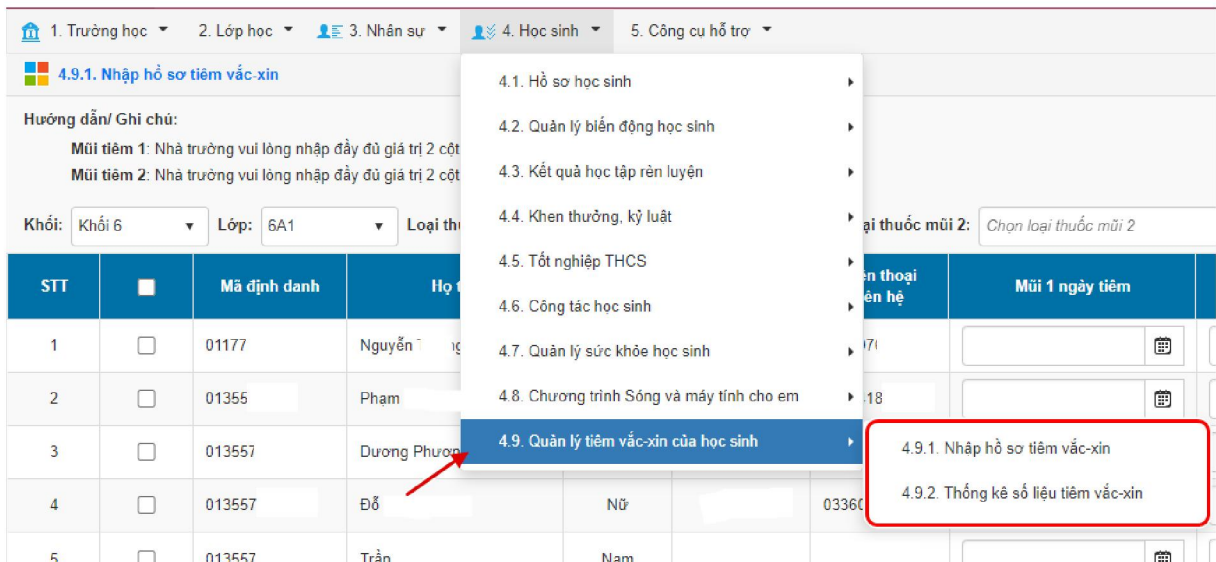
1. Trường học ▾ 2. Lớp học ▾ 3. Nhân sự ▾ 4. Học sinh ▾ 5. Công cụ hỗ trợ ▾

4.9.1. Nhập hồ sơ tiêm vắc-xin

Hướng dẫn/ Ghi chú:

Mũi tiêm 1: Nhà trường vui lòng nhập đầy đủ giá trị 2 cột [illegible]

Mũi tiêm 2: Nhà trường vui lòng nhập đầy đủ giá trị 2 cột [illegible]

Khối: Khối 6 Lớp: 6A1 Loại thu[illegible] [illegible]ại thuốc mũi 2: Chọn loại thuốc mũi 2

4.1. Hồ sơ học sinh
4.2. Quản lý biến động học sinh
4.3. Kết quả học tập rèn luyện
4.4. Khen thưởng, kỷ luật
4.5. Tốt nghiệp THCS
4.6. Công tác học sinh
4.7. Quản lý sức khỏe học sinh
4.8. Chương trình Sóng và máy tính cho em
4.9. Quản lý tiêm vắc-xin của học sinh

4.9.1. Nhập hồ sơ tiêm vắc-xin
4.9.2. Thống kê số liệu tiêm vắc-xin

| STT | | Mã định danh | Họ t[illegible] | | | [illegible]n thoại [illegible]ên hệ | Mũi 1 ngày tiêm |
|---|---|---|---|---|---|---|---|
| 1 | | 01177 | Nguyễn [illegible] | | | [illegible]7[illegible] | |
| 2 | | 01355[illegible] | Phạm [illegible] | | | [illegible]18 | |
| 3 | | 013557 | Dương Phươ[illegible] | | | | |
| 4 | | 013557 | Đỗ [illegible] | Nữ | | 03360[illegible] | |
| 5 | | 013557 | Trần | Nam | | | |